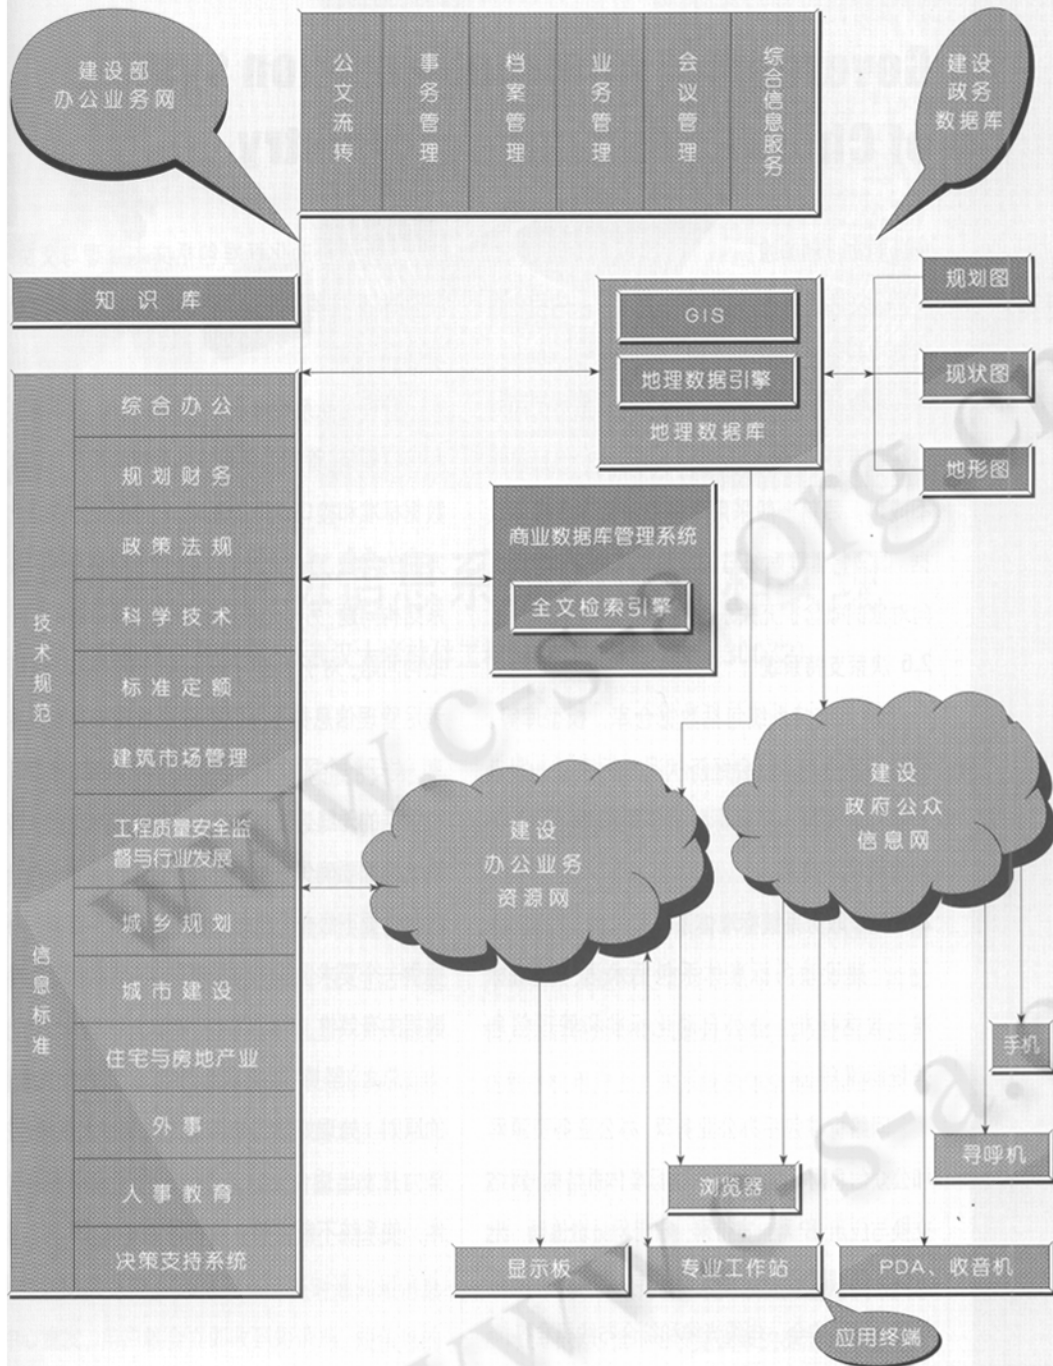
建设部办公业务网

公文流转
事务管理
档案管理
业务管理
会议管理
综合信息服务

建设政务数据库

知识库

规划图
现状图
地形图

GIS
地理数据引擎
地理数据库

技术规范
信息标准

综合办公
规划财务
政策法规
科学技术
标准定额
建筑市场管理
工程质量安全监督与行业发展
城乡规划
城市建设
住宅与房地产业
外事
人事教育
决策支持系统

商业数据库管理系统
全文检索引擎

建设办公业务资源网

建设政府公众信息网

手机
寻呼机
浏览器
显示板
专业工作站
PDA、收音机
应用终端